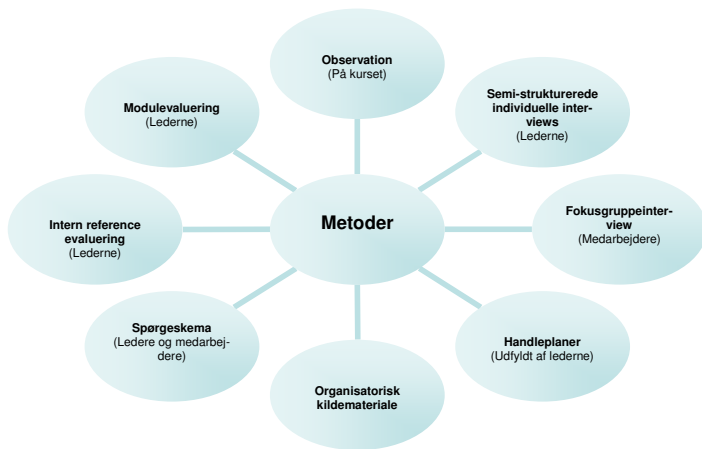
Metoder

Observation
(På kurset)

Semi-strukturerede individuelle interviews
(Lederne)

Fokusgruppeinterview
(Medarbejdere)

Handleplaner
(Udfyldt af lederne)

Organisatorisk kildemateriale

Spørgeskema
(Ledere og medarbejdere)

Intern reference evaluering
(Lederne)

Modulevaluering
(Lederne)